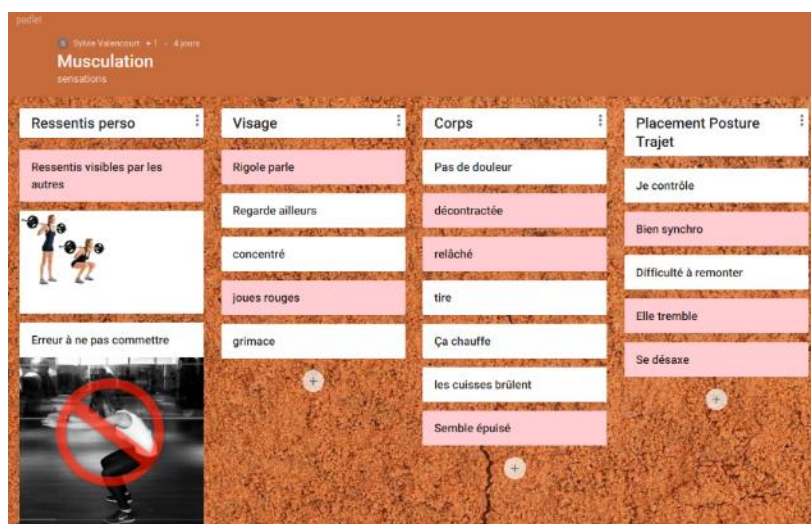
padlet

Sylvie Valencourt + 1 · 4 jours
Musculation
sensations

Ressentis perso

Ressentis visibles par les autres

Erreur à ne pas commettre

Visage

Rigole parle

Regarde ailleurs

concentré

joues rouges

grimace

Corps

Pas de douleur

décontractée

relâché

tire

Ça chauffe

les cuisses brûlent

Semble épuisé

Placement Posture Trajet

Je contrôle

Bien synchro

Difficulté à remonter

Elle tremble

Se désaxe